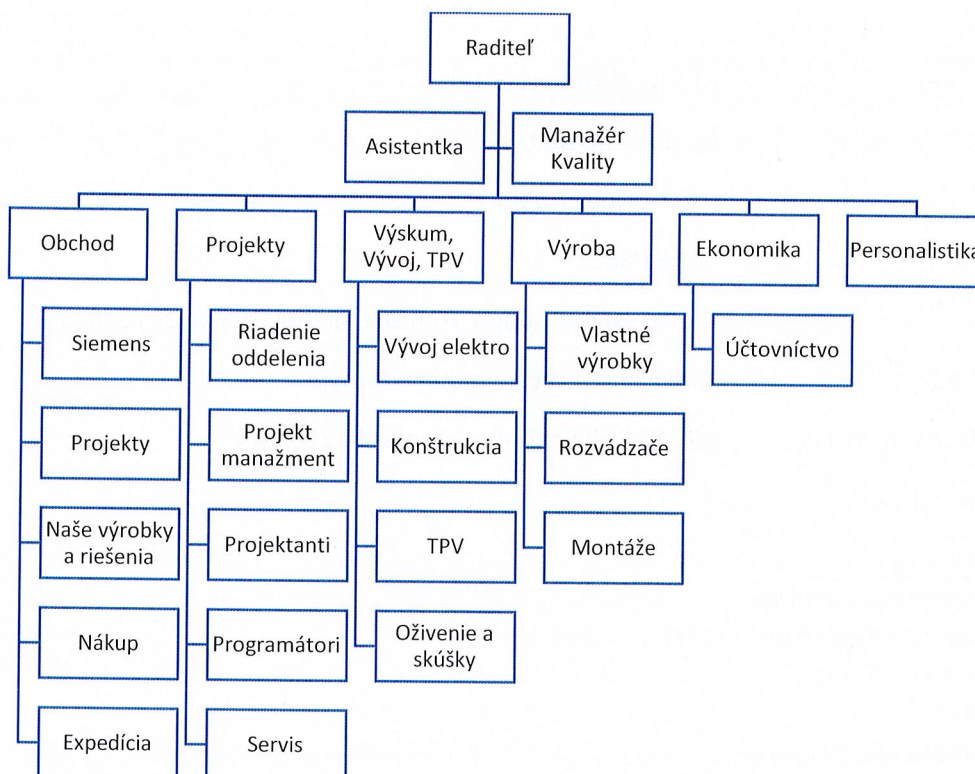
Raditeľ

Asistentka

Manažér Kvality

Obchod

Siemens

Projekty

Naše výrobky a riešenia

Nákup

Expedícia

Projekty

Riadenie oddelenia

Projekt manažment

Projektanti

Programátori

Servis

Výskum, Vývoj, TPV

Vývoj elektro

Konštrukcia

TPV

Oživenie a skúšky

Výroba

Vlastné výrobky

Rozvádzače

Montáže

Ekonomika

Účtovníctvo

Personalistika